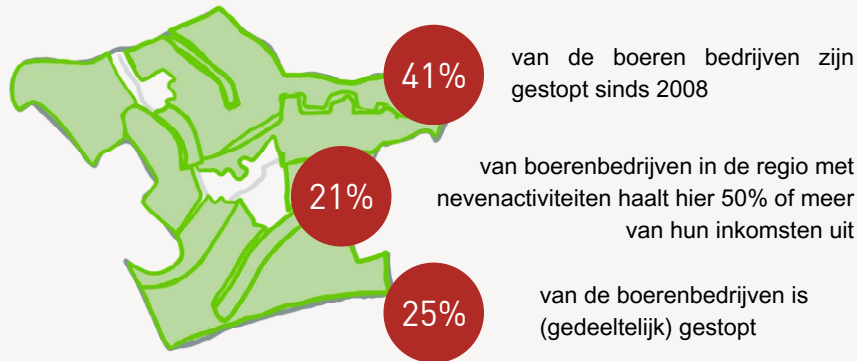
41%

van de boeren bedrijven zijn gestopt sinds 2008

21%

van boerenbedrijven in de regio met nevenactiviteiten haalt hier 50% of meer van hun inkomsten uit

25%

van de boerenbedrijven is (gedeeltelijk) gestopt